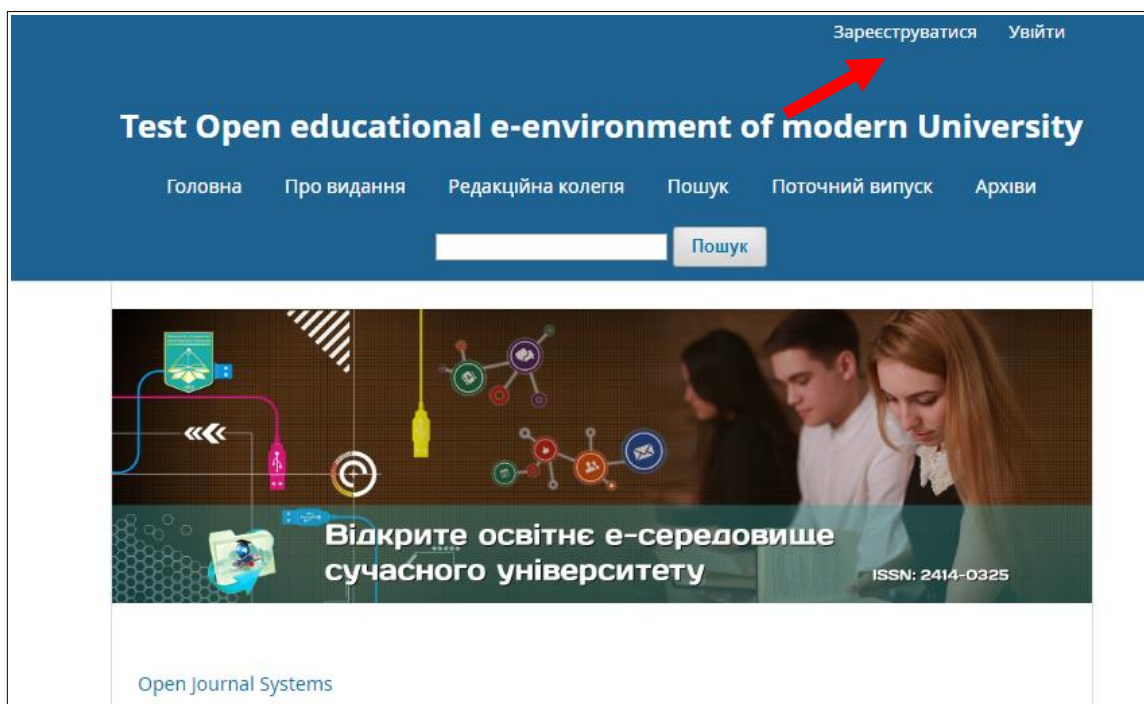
Зареєструватися Увійти

Test Open educational e-environment of modern University

Головна Про видання Редакційна колегія Пошук Поточний випуск Архіви

Пошук

Відкрите освітнє е-середовище сучасного університету

ISSN: 2414-0325

Open Journal Systems